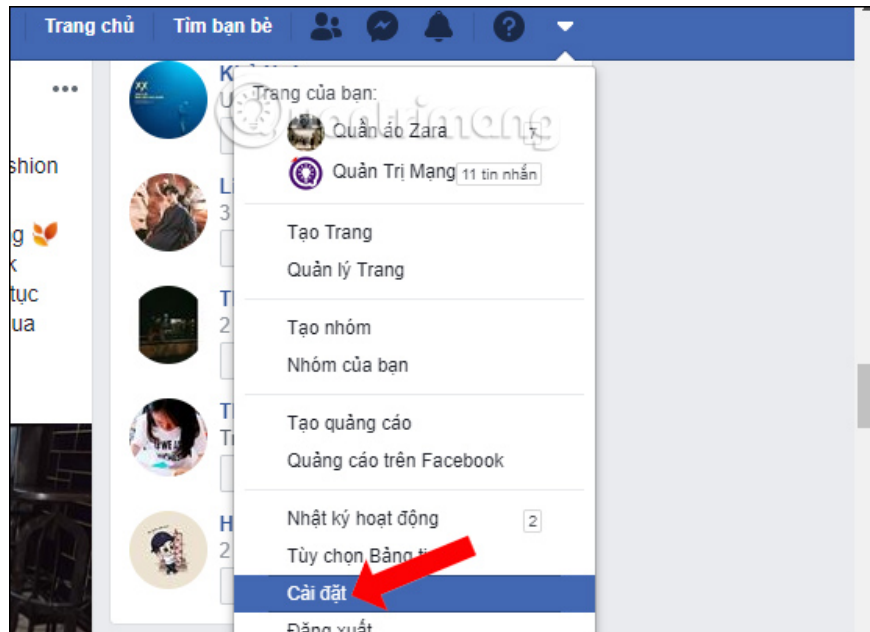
Trang chủ Tìm bạn bè

shion
g
k
tục
ua

Trang của bạn:
Quần áo Zara 7
Quản Trị Mạng 11 tin nhắn

Tạo Trang
Quản lý Trang

Tạo nhóm
Nhóm của bạn

Tạo quảng cáo
Quảng cáo trên Facebook

Nhật ký hoạt động 2
Tùy chọn Bảng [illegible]
Cài đặt
Đăng xuất